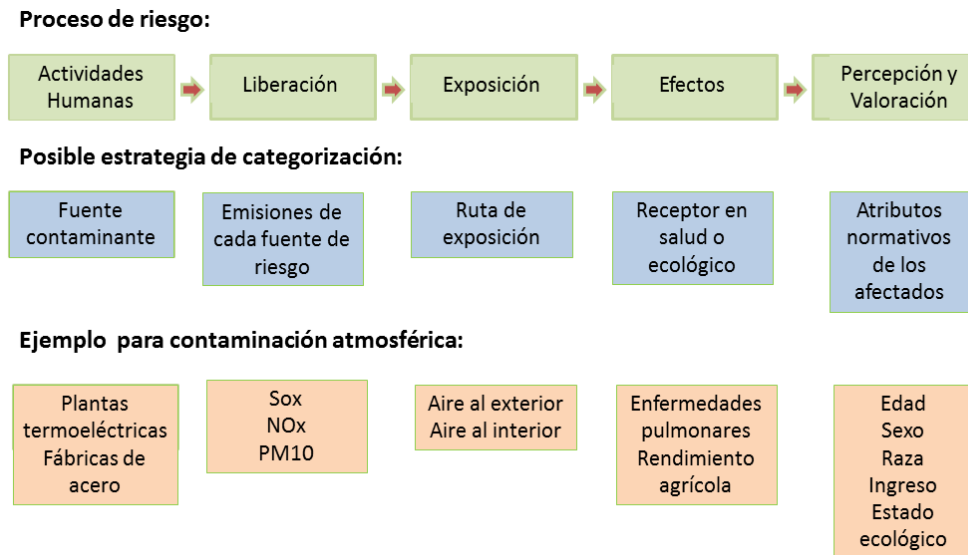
Proceso de riesgo:

Actividades Humanas

Liberación

Exposición

Efectos

Percepción y Valoración

Posible estrategia de categorización:

Fuente contaminante

Emisiones de cada fuente de riesgo

Ruta de exposición

Receptor en salud o ecológico

Atributos normativos de los afectados

Ejemplo para contaminación atmosférica:

Plantas termoeléctricas
Fábricas de acero

Sox
NOx
PM10

Aire al exterior
Aire al interior

Enfermedades pulmonares
Rendimiento agrícola

Edad
Sexo
Raza
Ingreso
Estado ecológico